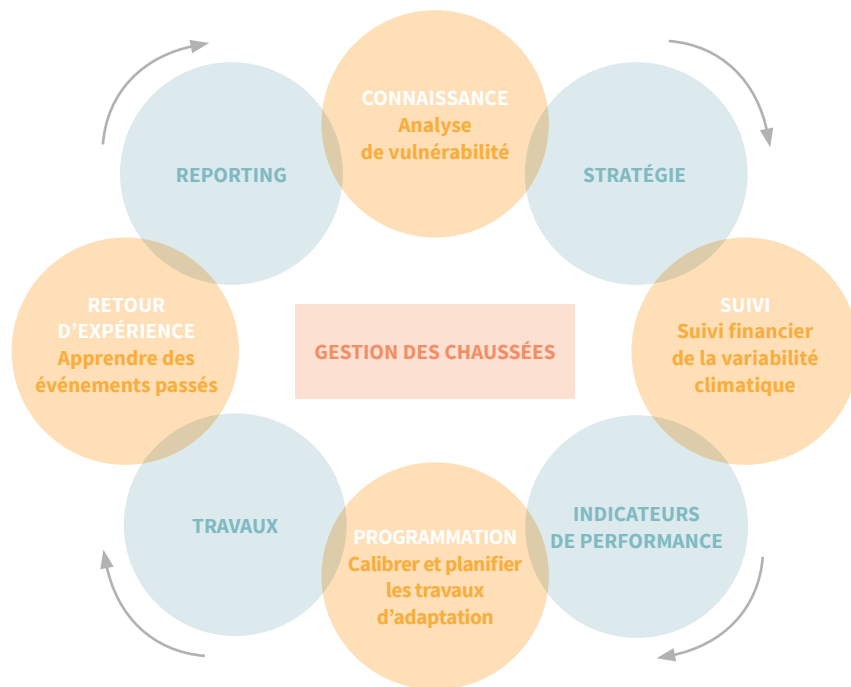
CONNAISSANCE
Analyse
de vulnérabilité

STRATÉGIE

SUIVI
Suivi financier
de la variabilité
climatique

INDICATEURS
DE PERFORMANCE

PROGRAMMATION
Calibrer et planifier
les travaux
d'adaptation

TRAVAUX

RETOUR
D'EXPÉRIENCE
Apprendre des
événements passés

REPORTING

GESTION DES CHAUSSÉES